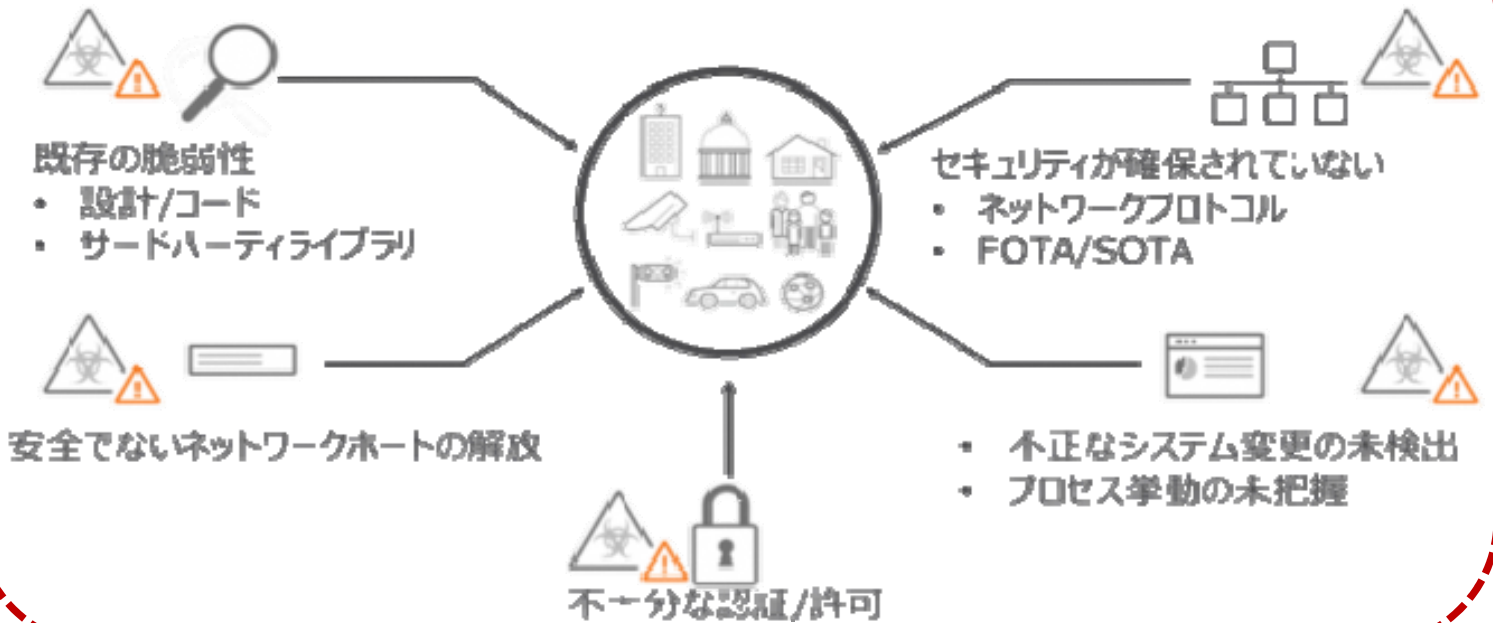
既存の脆弱性
• 設計/コード
• サードパーティライブラリ

セキュリティが確保されていない
• ネットワークプロトコル
• FOTA/SOTA

安全でないネットワークポートの解放

• 不正なシステム変更の未検出
• プロセス挙動の未把握

不十分な認証/許可